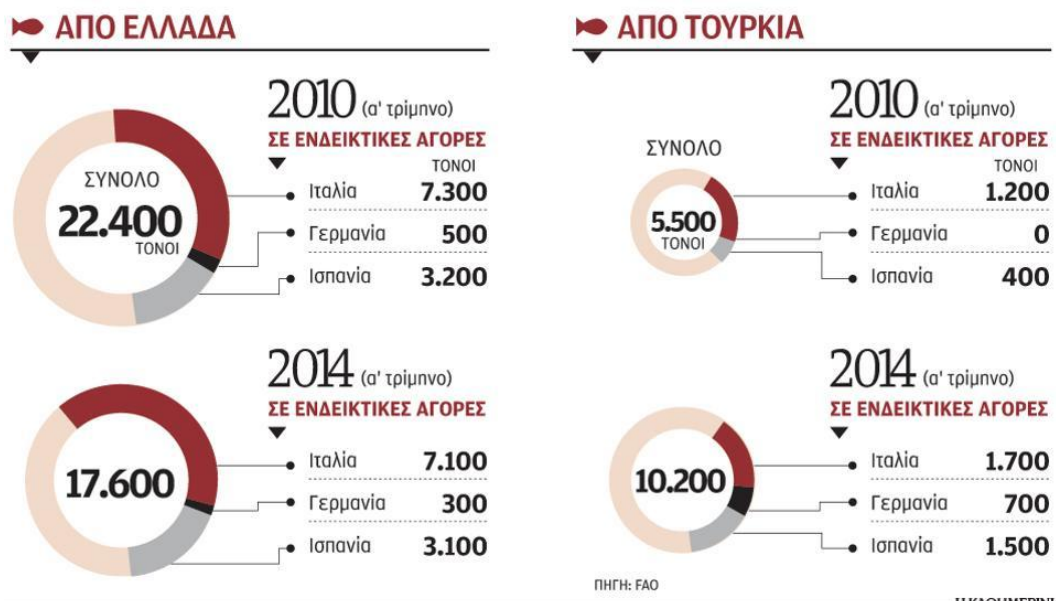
ΑΠΟ ΕΛΛΑΔΑ

2010 (α' τρίμηνο)
ΣΕ ΕΝΔΕΙΚΤΙΚΕΣ ΑΓΟΡΕΣ

ΣΥΝΟΛΟ
22.400
ΤΟΝΟΙ

| | ΤΟΝΟΙ |
|---|---|
| Ιταλία | 7.300 |
| Γερμανία | 500 |
| Ισπανία | 3.200 |

2014 (α' τρίμηνο)
ΣΕ ΕΝΔΕΙΚΤΙΚΕΣ ΑΓΟΡΕΣ

17.600

| | |
|---|---|
| Ιταλία | 7.100 |
| Γερμανία | 300 |
| Ισπανία | 3.100 |

ΑΠΟ ΤΟΥΡΚΙΑ

2010 (α' τρίμηνο)
ΣΕ ΕΝΔΕΙΚΤΙΚΕΣ ΑΓΟΡΕΣ

ΣΥΝΟΛΟ
5.500
ΤΟΝΟΙ

| | ΤΟΝΟΙ |
|---|---|
| Ιταλία | 1.200 |
| Γερμανία | 0 |
| Ισπανία | 400 |

2014 (α' τρίμηνο)
ΣΕ ΕΝΔΕΙΚΤΙΚΕΣ ΑΓΟΡΕΣ

10.200

| | |
|---|---|
| Ιταλία | 1.700 |
| Γερμανία | 700 |
| Ισπανία | 1.500 |

ΠΗΓΗ: FAO

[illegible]